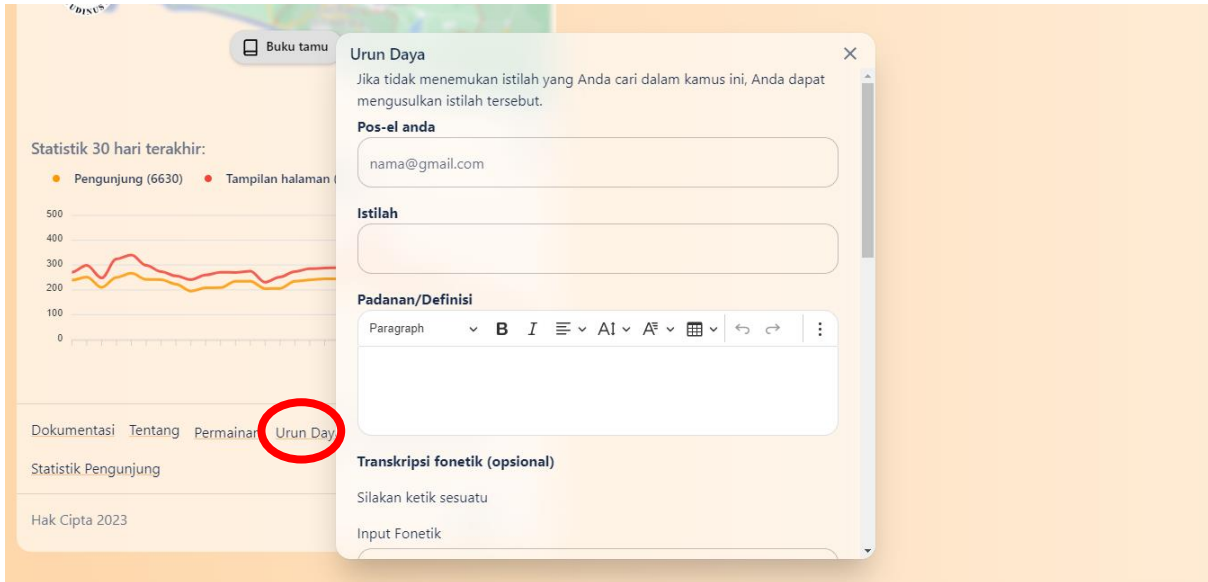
Buku tamu

Statistik 30 hari terakhir:

Pengunjung (6630)   Tampilan halaman (

500
400
300
200
100
0

Dokumentasi   Tentang   Permainan   Urun Day

Statistik Pengunjung

Hak Cipta 2023

Urun Daya

×

Jika tidak menemukan istilah yang Anda cari dalam kamus ini, Anda dapat mengusulkan istilah tersebut.

Pos-el anda

nama@gmail.com

Istilah

Padanan/Definisi

Paragraph   B   I

Transkripsi fonetik (opsional)

Silakan ketik sesuatu

Input Fonetik